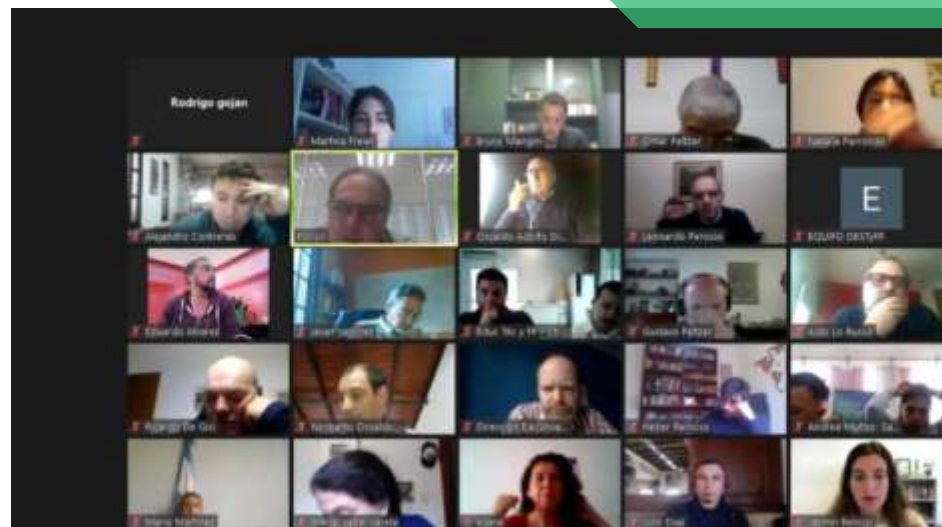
Rodrigo gojan

Martina Freire

Bruno Mangini

Omar Peltzer

Natalia Perrotta

Alejandro Contreras

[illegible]

Osvaldo Adolfo Di...

Leonardo Petroni

E

EQUIPO DESTyP

Eduardo Alvarez

Javier Sanchez

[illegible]

Gustavo Peltzer

Aldo Lo Russo

Ricardo De Gioi

Norberto Dinelli...

Dirección Escuela...

Hector Petroni

Andrea Mytko: Sa...

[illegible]

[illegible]

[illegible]

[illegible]

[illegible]